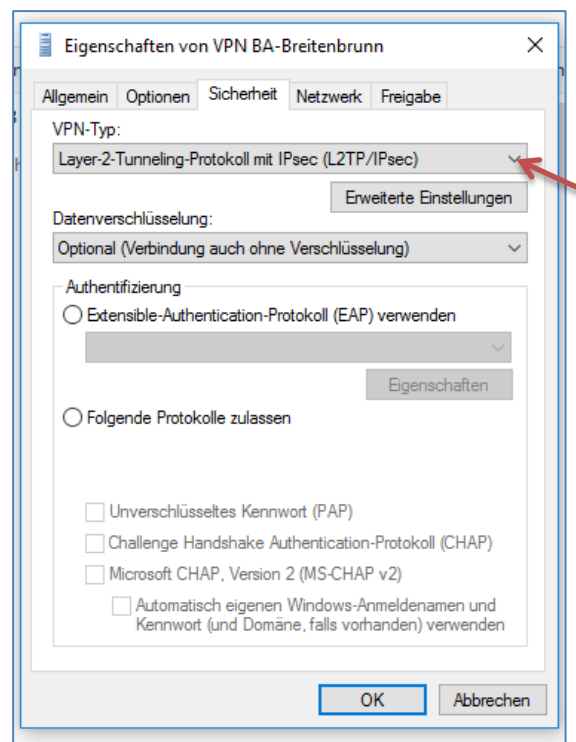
Eigenschaften von VPN BA-Breitenbrunn

×

Allgemein | Optionen | Sicherheit | Netzwerk | Freigabe

VPN-Typ:

Layer-2-Tunneling-Protokoll mit IPsec (L2TP/IPsec)

Erweiterte Einstellungen

Datenverschlüsselung:

Optional (Verbindung auch ohne Verschlüsselung)

Authentifizierung

Extensible-Authentication-Protokoll (EAP) verwenden

Eigenschaften

Folgende Protokolle zulassen

Unverschlüsseltes Kennwort (PAP)

Challenge Handshake Authentication-Protokoll (CHAP)

Microsoft CHAP, Version 2 (MS-CHAP v2)

Automatisch eigenen Windows-Anmeldenamen und Kennwort (und Domäne, falls vorhanden) verwenden

OK

Abbrechen